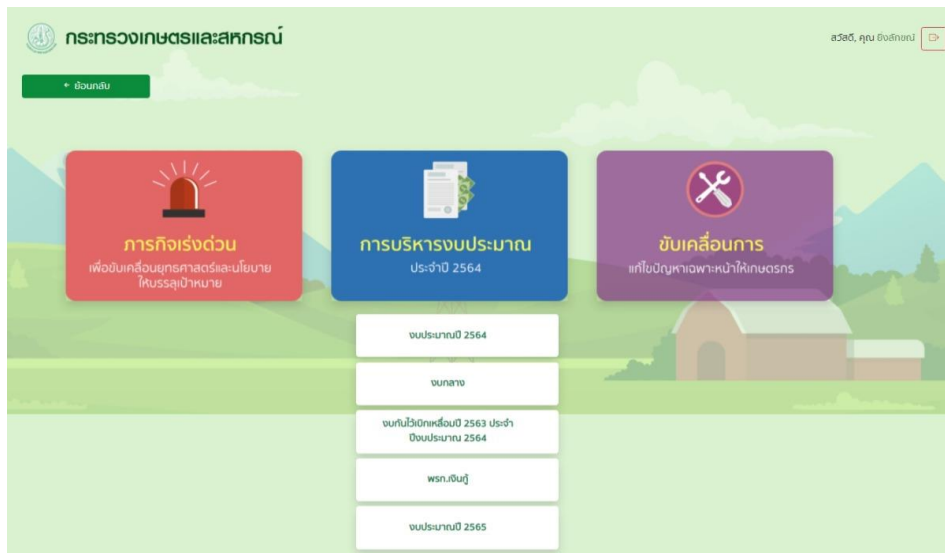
กระทรวงเกษตรและสหกรณ์

สวัสดี, คุณ ยิ่งลักษณ์

← ย้อนกลับ

ภารกิจเร่งด่วน
เพื่อขับเคลื่อนยุทธศาสตร์และนโยบายให้บรรลุเป้าหมาย

การบริหารงบประมาณ
ประจำปี 2564

ขับเคลื่อนการ
แก้ไขปัญหาเฉพาะหน้าให้เกษตรกร

งบประมาณปี 2564

งบกลาง

งบกันไว้เบิกเหลื่อมปี 2563 ประจำปีงบประมาณ 2564

พรก.เงินกู้

งบประมาณปี 2565